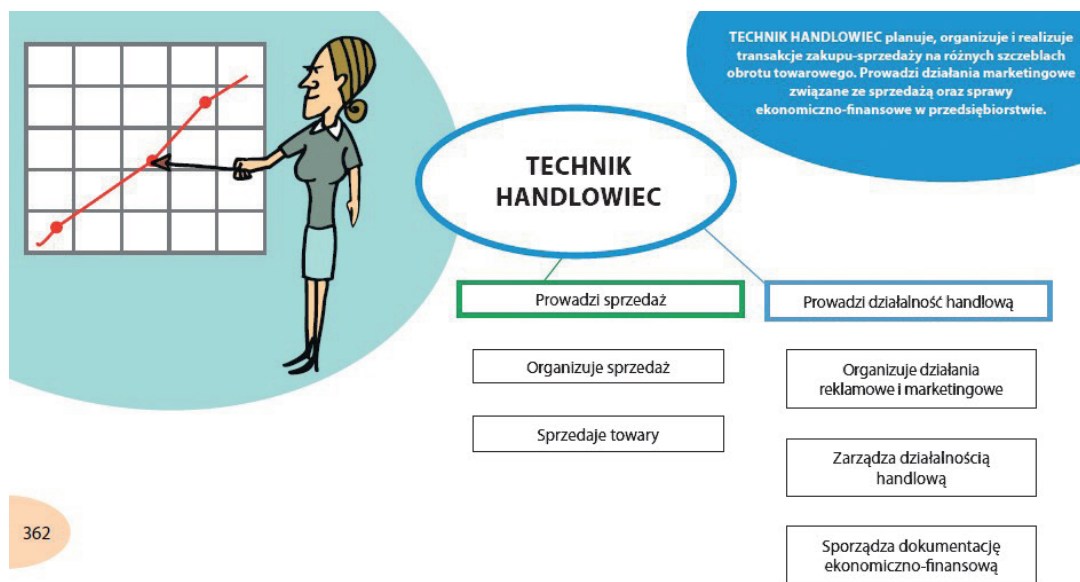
TECHNIK HANDLOWIEC planuje, organizuje i realizuje transakcje zakupu-sprzedaży na różnych szczeblach obrotu towarowego. Prowadzi działania marketingowe związane ze sprzedażą oraz sprawy ekonomiczno-finansowe w przedsiębiorstwie.

TECHNIK HANDLOWIEC

Prowadzi sprzedaż

Prowadzi działalność handlową

Organizuje sprzedaż

Sprzedaje towary

Organizuje działania reklamowe i marketingowe

Zarządza działalnością handlową

Sporządza dokumentację ekonomiczno-finansową

362